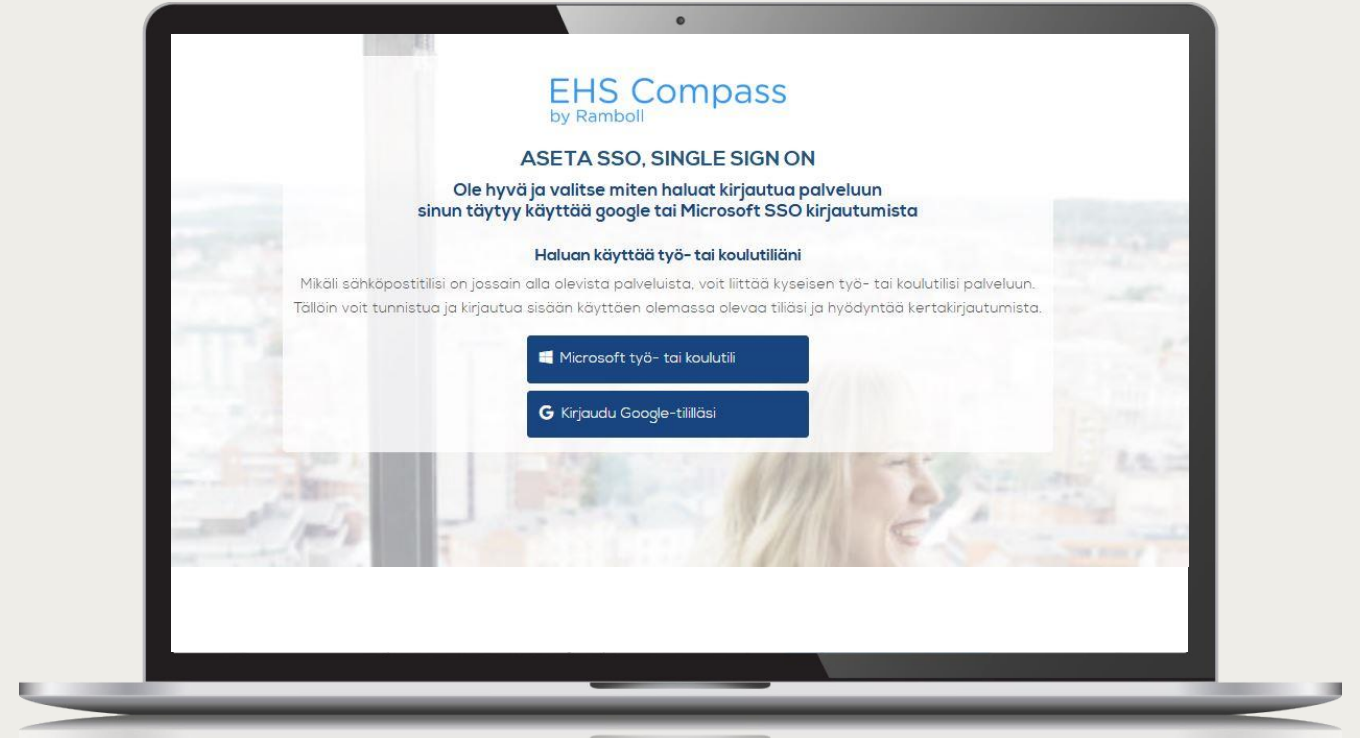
EHS Compass
by Ramboll

ASETA SSO, SINGLE SIGN ON

Ole hyvä ja valitse miten haluat kirjautua palveluun
sinun täytyy käyttää google tai Microsoft SSO kirjautumista

Haluan käyttää työ- tai koulutiliäni

Mikäli sähköpostitilisi on jossain alla olevista palveluista, voit liittää kyseisen työ- tai koulutilisi palveluun. Tällöin voit tunnistua ja kirjautua sisään käyttäen olemassa olevaa tiliäsi ja hyödyntää kertakirjautumista.

Microsoft työ- tai koulutili

G Kirjaudu Google-tilillasi